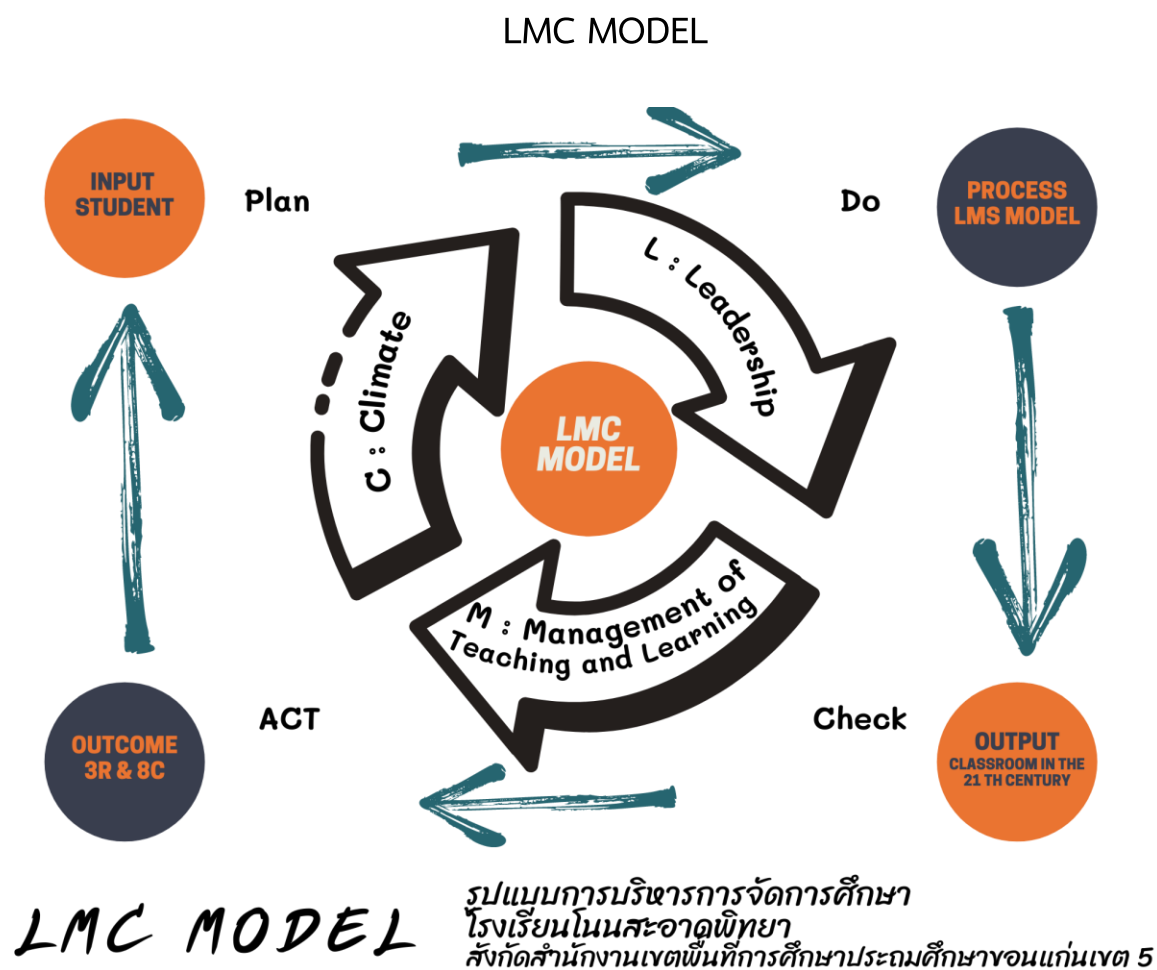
LMC MODEL

INPUT STUDENT

Plan

Do

PROCESS LMS MODEL

L : Leadership

C : Climate

LMC MODEL

M : Management of Teaching and Learning

ACT

Check

OUTCOME 3R & 8C

OUTPUT CLASSROOM IN THE 21 TH CENTURY

LMC MODEL

รูปแบบการบริหารการจัดการศึกษา
โรงเรียนโนนสะอาดพิทยา
สังกัดสำนักงานเขตพื้นที่การศึกษาประถมศึกษาขอนแก่นเขต 5